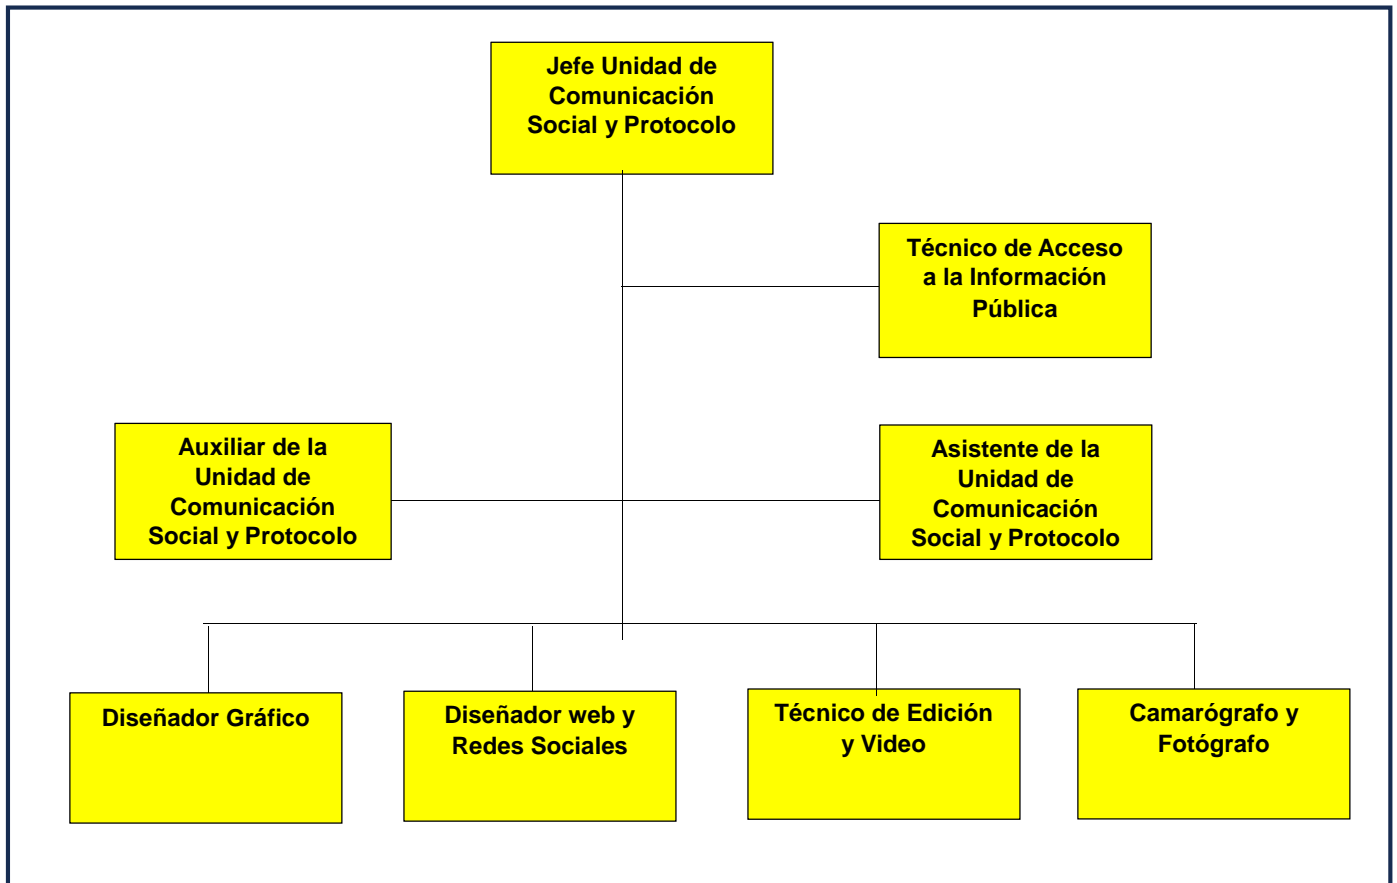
Jefe Unidad de Comunicación Social y Protocolo

Técnico de Acceso a la Información Pública

Auxiliar de la Unidad de Comunicación Social y Protocolo

Asistente de la Unidad de Comunicación Social y Protocolo

Diseñador Gráfico

Diseñador web y Redes Sociales

Técnico de Edición y Video

Camarógrafo y Fotógrafo